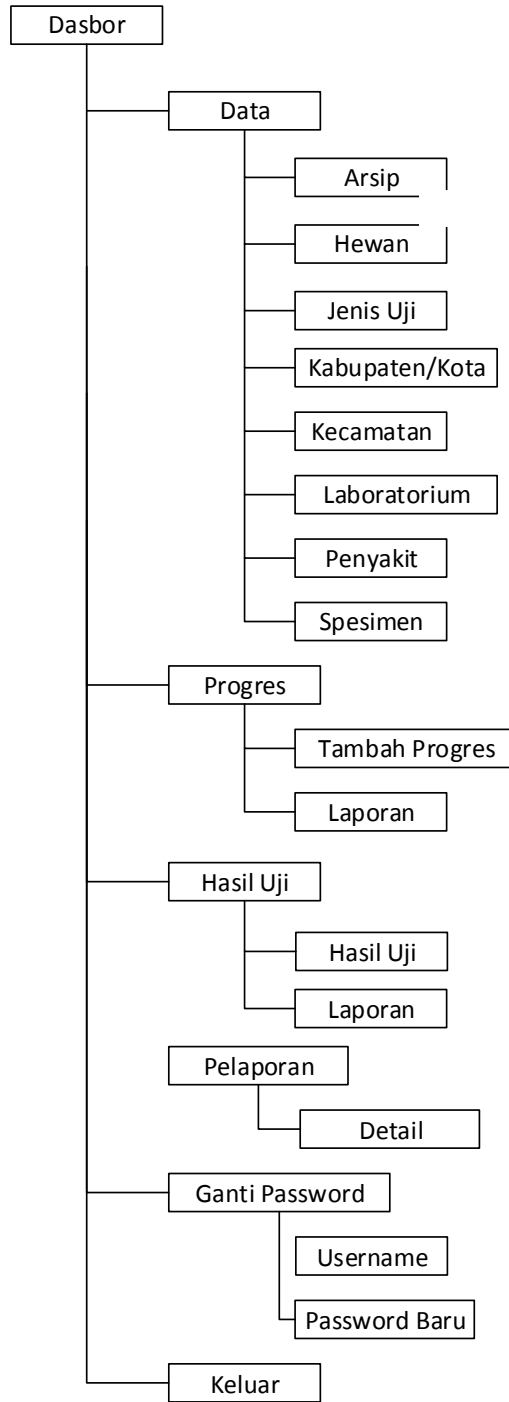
Dasbor

Data

Arsip

Hewan

Jenis Uji

Kabupaten/Kota

Kecamatan

Laboratorium

Penyakit

Spesimen

Progres

Tambah Progres

Laporan

Hasil Uji

Hasil Uji

Laporan

Pelaporan

Detail

Ganti Password

Username

Password Baru

Keluar